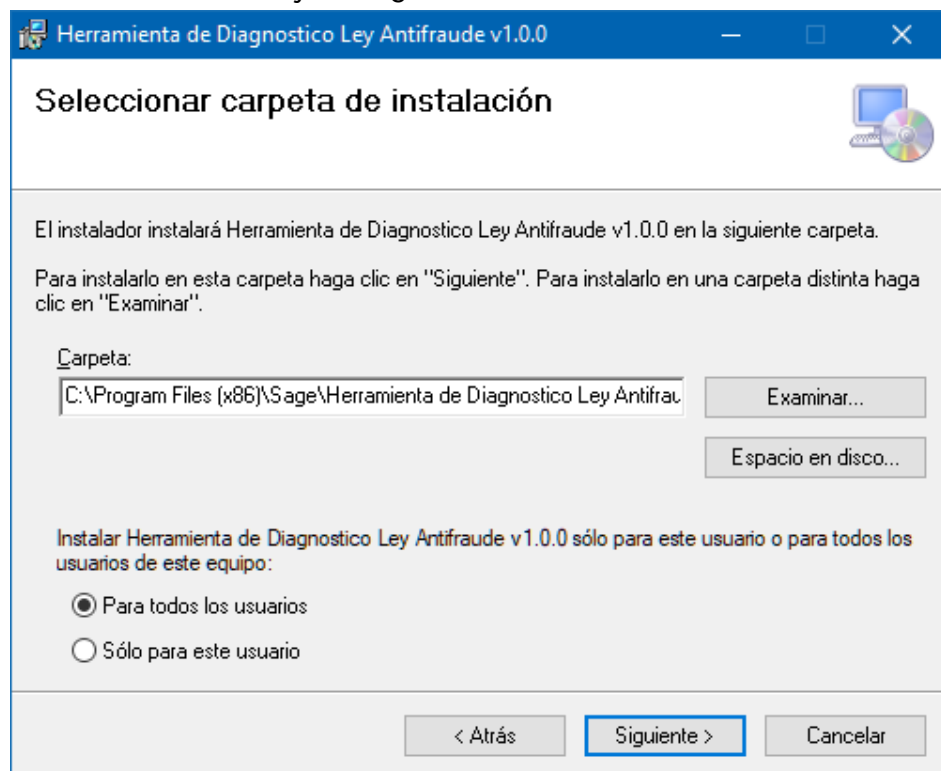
Herramienta de Diagnostico Ley Antifraude v1.0.0

Seleccionar carpeta de instalación

El instalador instalará Herramienta de Diagnostico Ley Antifraude v1.0.0 en la siguiente carpeta.

Para instalarlo en esta carpeta haga clic en "Siguiente". Para instalarlo en una carpeta distinta haga clic en "Examinar".

Carpeta:
C:\Program Files (x86)\Sage\Herramienta de Diagnostico Ley Antifrau

Examinar...

Espacio en disco...

Instalar Herramienta de Diagnostico Ley Antifraude v1.0.0 sólo para este usuario o para todos los usuarios de este equipo:

Para todos los usuarios

Sólo para este usuario

< Atrás

Siguiente >

Cancelar